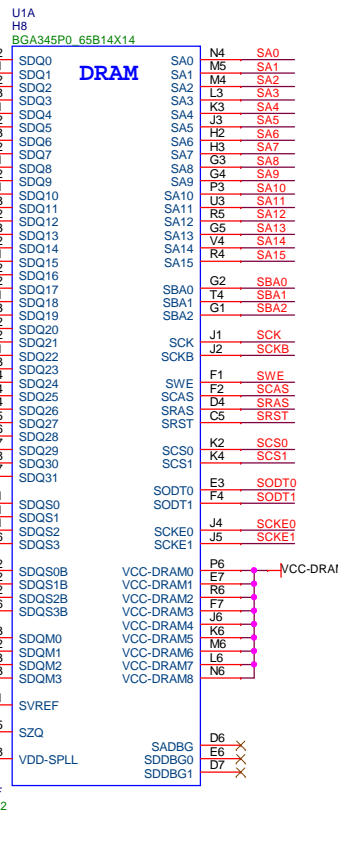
U1A
H8
BGA345P0_65B14X14

DRAM

SDQ0
SDQ1
SDQ2
SDQ3
SDQ4
SDQ5
SDQ6
SDQ7
SDQ8
SDQ9
SDQ10
SDQ11
SDQ12
SDQ13
SDQ14
SDQ15
SDQ16
SDQ17
SDQ18
SDQ19
SDQ20
SDQ21
SDQ22
SDQ23
SDQ24
SDQ25
SDQ26
SDQ27
SDQ28
SDQ29
SDQ30
SDQ31

SDQS0
SDQS1
SDQS2
SDQS3

SDQS0B
SDQS1B
SDQS2B
SDQS3B

SDQM0
SDQM1
SDQM2
SDQM3

SVREF

SZQ

VDD-SPLL

SA0 N4 SA0
SA1 M5 SA1
SA2 M4 SA2
SA3 L3 SA3
SA4 K3 SA4
SA5 J3 SA5
SA6 H2 SA6
SA7 H3 SA7
SA8 G3 SA8
SA9 G4 SA9
SA10 P3 SA10
SA11 U3 SA11
SA12 R5 SA12
SA13 G5 SA13
SA14 V4 SA14
SA15 R4 SA15

SBA0 G2 SBA0
SBA1 T4 SBA1
SBA2 G1 SBA2

SCK J1 SCK
SCKB J2 SCKB

SWE F1 SWE
SCAS F2 SCAS
SRAS D4 SRAS
SRST C5 SRST

SCS0 K2 SCS0
SCS1 K4 SCS1

SODT0 E3 SODT0
SODT1 F4 SODT1

SCKE0 J4 SCKE0
SCKE1 J5 SCKE1

VCC-DRAM0 P6
VCC-DRAM1 E7
VCC-DRAM2 R6
VCC-DRAM3 F7
VCC-DRAM4 J6
VCC-DRAM5 K6
VCC-DRAM6 M6
VCC-DRAM7 L6
VCC-DRAM8 N6
VCC-DRAI

SADBG D6
SDDBG0 E6
SDDBG1 D7

2